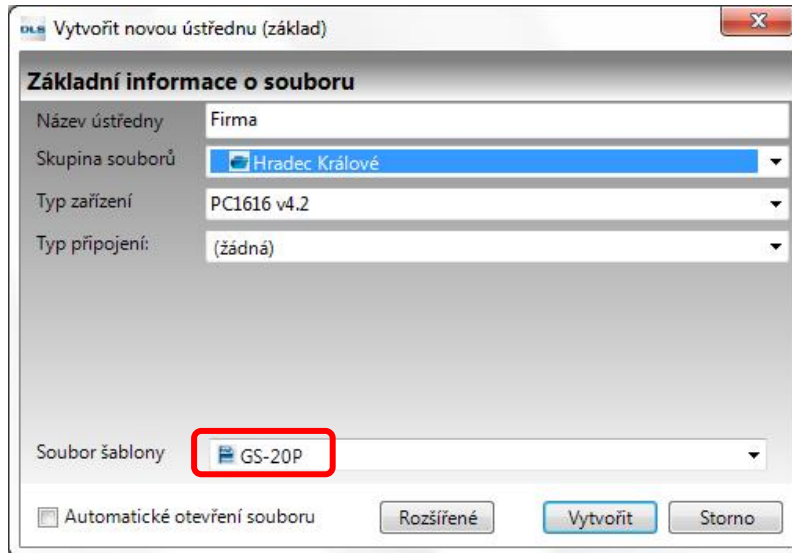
DLS Vytvořit novou ústřednu (základ)

X

Základní informace o souboru

Název ústředny
Firma

Skupina souborů
Hradec Králové

Typ zařízení
PC1616 v4.2

Typ připojení:
(žádná)

Soubor šablony
GS-20P

Automatické otevření souboru

Rozšířené

Vytvořit

Storno